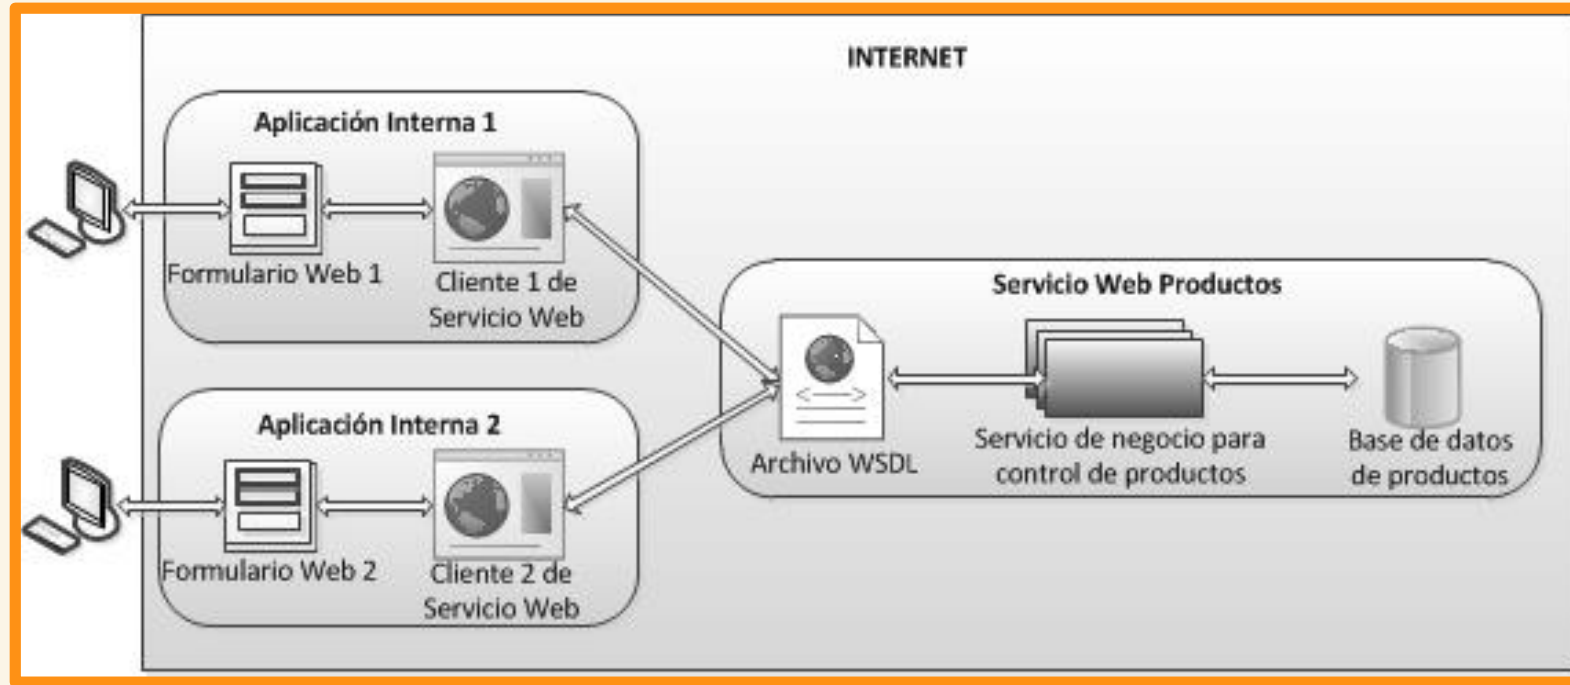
INTERNET

Aplicación Interna 1

Formulario Web 1

Cliente 1 de Servicio Web

Aplicación Interna 2

Formulario Web 2

Cliente 2 de Servicio Web

Servicio Web Productos

Archivo WSDL

Servicio de negocio para control de productos

Base de datos de productos